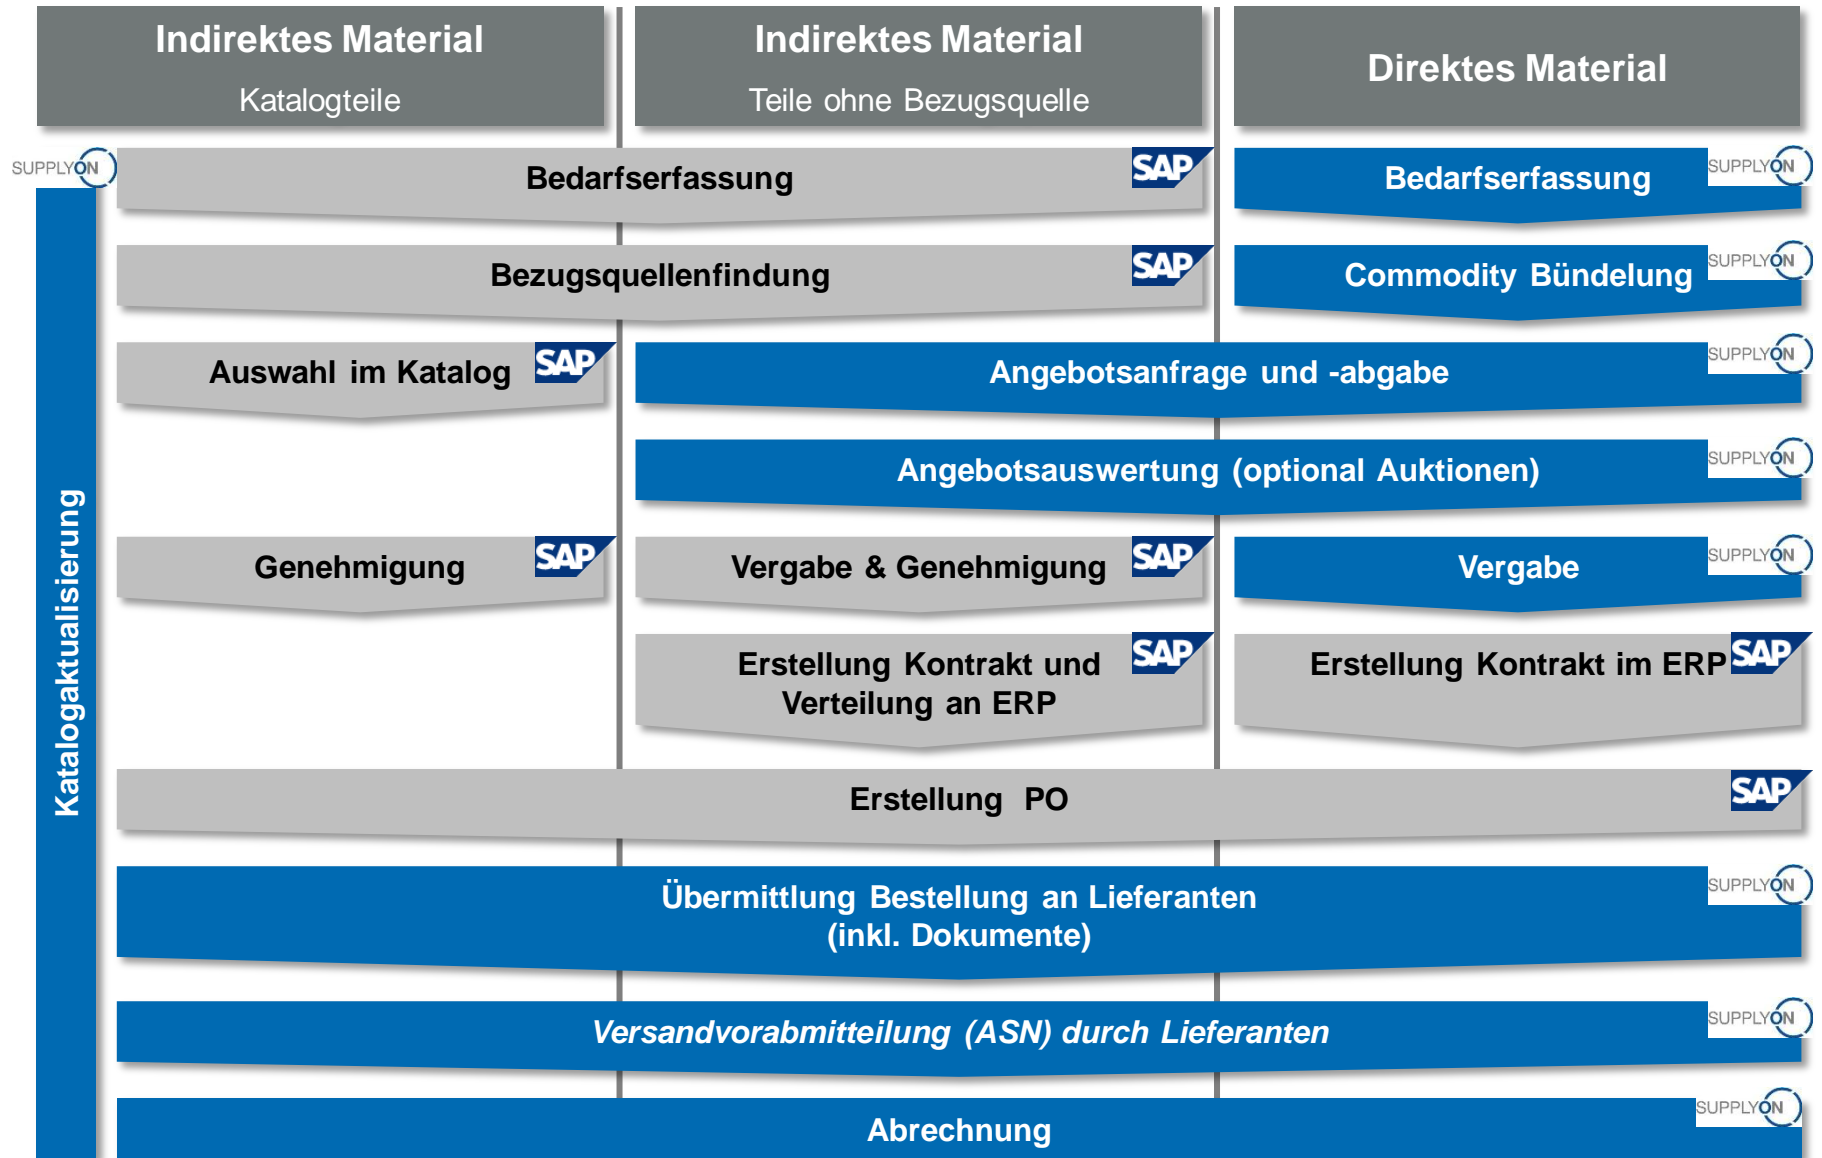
Indirektes Material
Katalogteile

Indirektes Material
Teile ohne Bezugsquelle

Direktes Material

SUPPLYON

Katalogaktualisierung

Bedarfserfassung SAP

Bedarfserfassung SUPPLYON

Bezugsquellenfindung SAP

Commodity Bündelung SUPPLYON

Auswahl im Katalog SAP

Angebotsanfrage und -abgabe SUPPLYON

Angebotsauswertung (optional Auktionen) SUPPLYON

Genehmigung SAP

Vergabe & Genehmigung SAP

Vergabe SUPPLYON

Erstellung Kontrakt und Verteilung an ERP SAP

Erstellung Kontrakt im ERP SAP

Erstellung PO SAP

Übermittlung Bestellung an Lieferanten (inkl. Dokumente) SUPPLYON

Versandvorabmitteilung (ASN) durch Lieferanten SUPPLYON

Abrechnung SUPPLYON